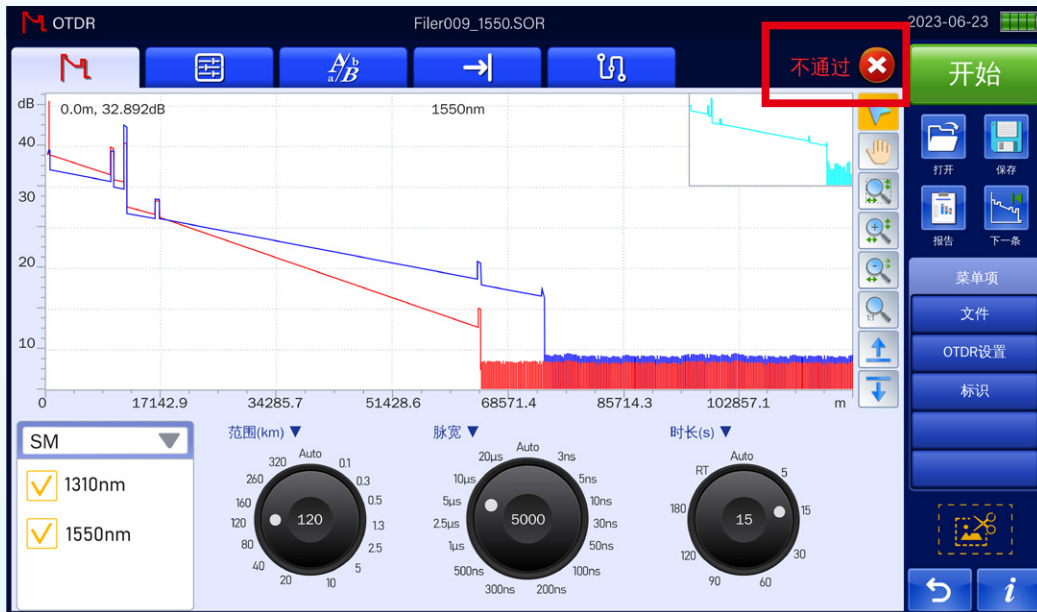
OTDR

Filer009_1550.SOR

2023-06-23

不通过

开始

dB

0.0m, 32.892dB

1550nm

40

30

20

10

0

17142.9

34285.7

51428.6

68571.4

85714.3

102857.1

m

打开

保存

报告

下一条

菜单项

文件

OTDR设置

标识

SM

1310nm

1550nm

范围(km) ▼

Auto
0.1
0.3
0.5
1.3
2.5
5
10
20
40
80
120
160
260
320

120

脉宽 ▼

Auto
3ns
5ns
10ns
30ns
50ns
100ns
200ns
300ns
500ns
1μs
2.5μs
5μs
10μs
20μs

5000

时长(s) ▼

Auto
5
15
30
60
90
120
180
RT

15